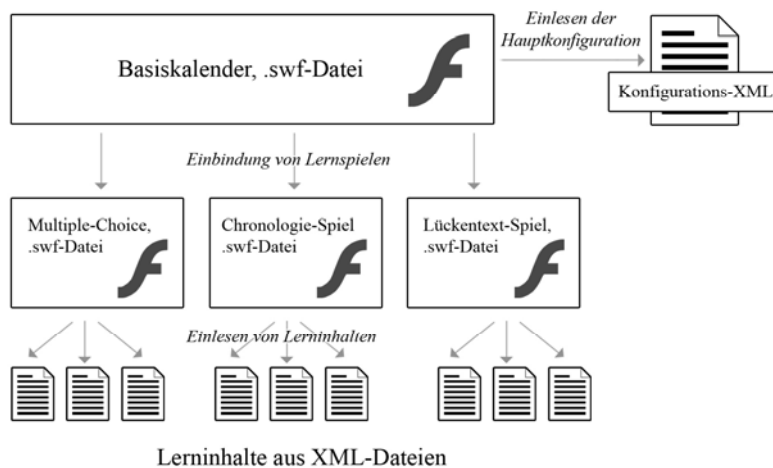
Basiskalender, .swf-Datei

Einlesen der Hauptkonfiguration

Konfigurations-XML

Einbindung von Lernspielen

Multiple-Choice, .swf-Datei

Chronologie-Spiel .swf-Datei

Lückentext-Spiel, .swf-Datei

Einlesen von Lerninhalten

Lerninhalte aus XML-Dateien